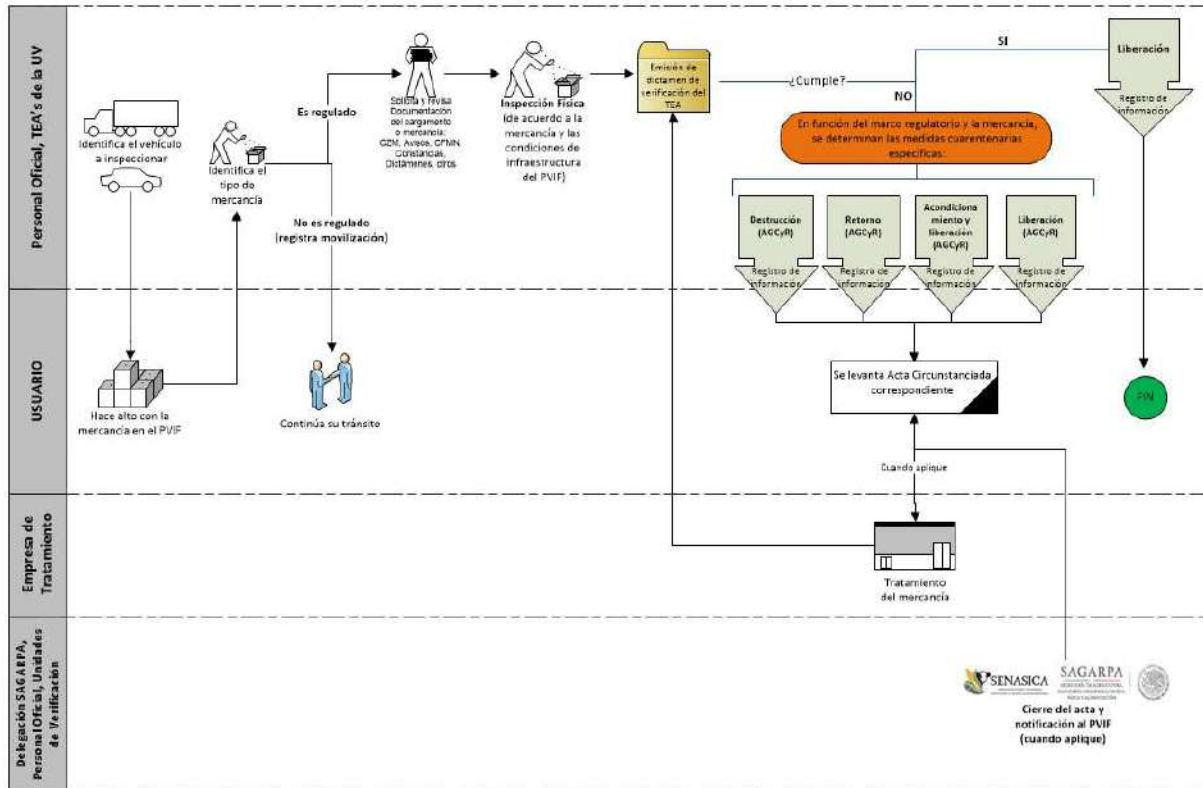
Personal Oficial, TEA's de la UV

Identifica el vehículo a inspeccionar

Identifica el tipo de mercancía

Es regulado

Solicita y revisa Documentación del cargamento o mercancía: CZM, Avisos, CFMN, Constancias, Dictámenes, otros

Inspección Física (de acuerdo a la mercancía y las condiciones de infraestructura del PVIF)

Emisión de dictamen de verificación del TEA

¿Cumple?

SI

NO

Liberación

Registro de información

En función del marco regulatorio y la mercancía, se determinan las medidas cuarentenarias específicas:

Destrucción (AGCyR)

Registro de información

Retorno (AGCyR)

Registro de información

Acondicionamiento y liberación (AGCyR)

Registro de información

Liberación (AGCyR)

Registro de información

No es regulado (registra movilización)

USUARIO

Hace alto con la mercancía en el PVIF

Continúa su tránsito

Se levanta Acta Circunstanciada correspondiente

FIN

Cuando aplique

Empresa de Tratamiento

Tratamiento del mercancía

Delegación SAGARPA, Personal Oficial, Unidades de Verificación

SENASICA SAGARPA

Cierre del acta y notificación al PVIF (cuando aplique)